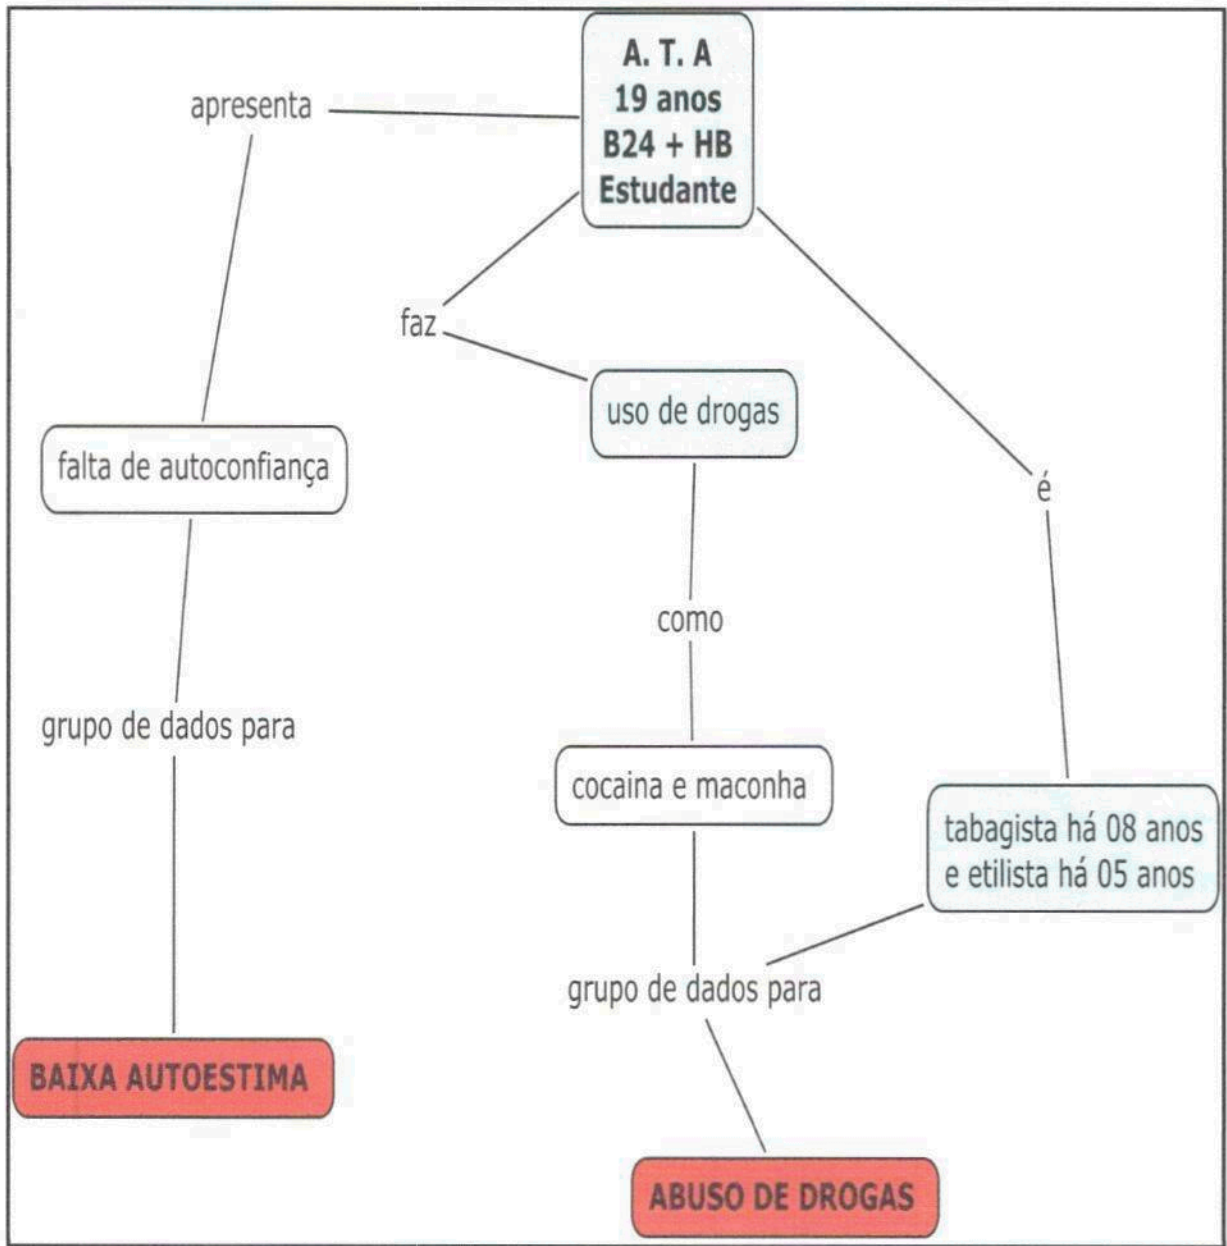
A. T. A
19 anos
B24 + HB
Estudante

apresenta

falta de autoconfiança

grupo de dados para

BAIXA AUTOESTIMA

faz

uso de drogas

como

cocaina e maconha

grupo de dados para

ABUSO DE DROGAS

é

tabagista há 08 anos e etilista há 05 anos